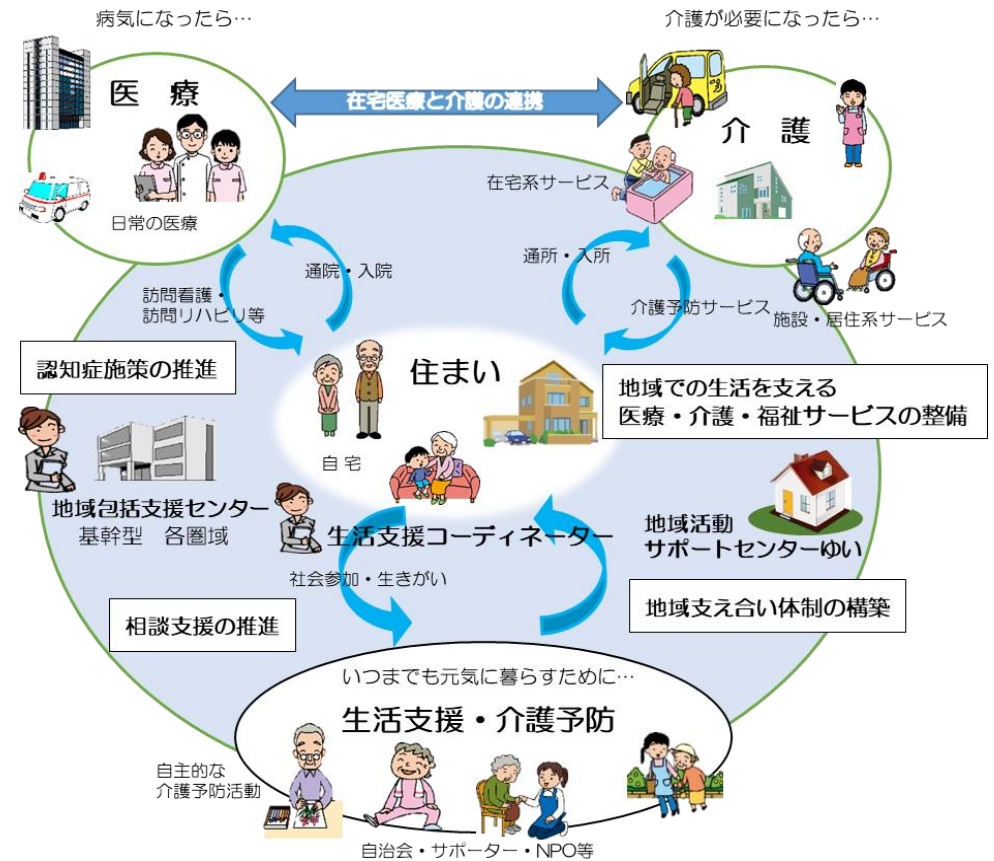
病気になったら…

介護が必要になったら…

医療

在宅医療と介護の連携

介護

日常の医療

在宅系サービス

通院・入院

通所・入所

訪問看護・
訪問リハビリ等

介護予防サービス

施設・居住系サービス

認知症施策の推進

住まい

地域での生活を支える
医療・介護・福祉サービスの整備

自宅

地域包括支援センター
基幹型　各圏域

生活支援コーディネーター

地域活動
サポートセンターゆい

社会参加・生きがい

相談支援の推進

地域支え合い体制の構築

いつまでも元気に暮らすために…

生活支援・介護予防

自主的な
介護予防活動

自治会・サポーター・NPO等